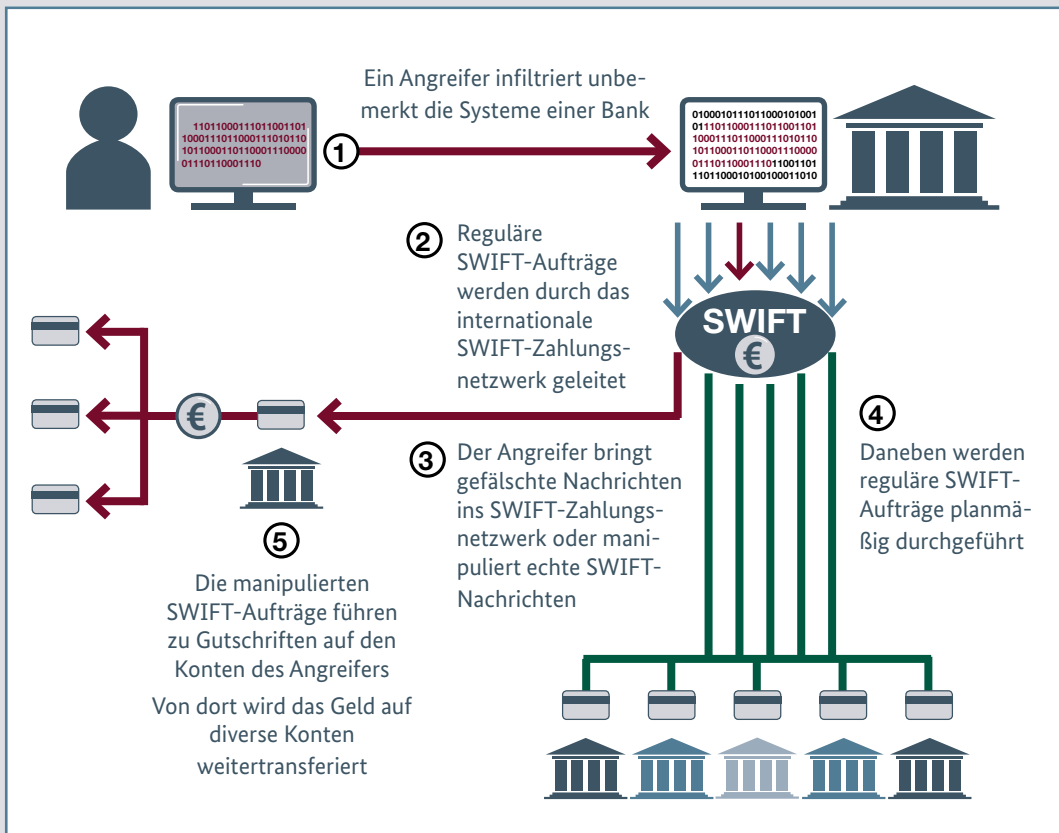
1101100011101100110100011101100011101011010110001101100011100000111011001110

①

Ein Angreifer infiltriert unbemerkt die Systeme einer Bank

0100010111011000101001011101100011101100110110001110110001110101101100011011000111000001110110001110110011011101100010100100011010

② Reguläre SWIFT-Aufträge werden durch das internationale SWIFT-Zahlungsnetzwerk geleitet

SWIFT

€

€

③ Der Angreifer bringt gefälschte Nachrichten ins SWIFT-Zahlungsnetzwerk oder manipuliert echte SWIFT-Nachrichten

④ Daneben werden reguläre SWIFT-Aufträge planmäßig durchgeführt

⑤

Die manipulierten SWIFT-Aufträge führen zu Gutschriften auf den Konten des Angreifers

Von dort wird das Geld auf diverse Konten weitertransferiert